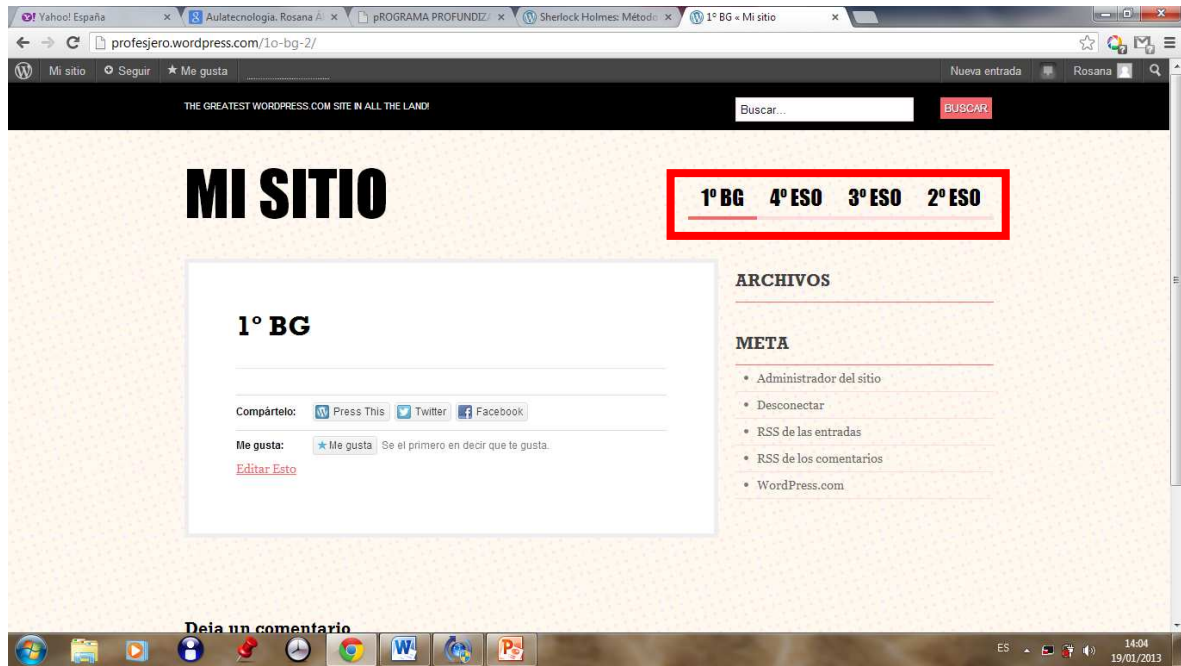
Yahoo! España ×
Aulatecnologia. Rosana A ×
pROGRAMA PROFUNDIZ ×
Sherlock Holmes: Método ×
1º BG « Mi sitio ×

profesjero.wordpress.com/1o-bg-2/

Mi sitio Seguir ★ Me gusta

Nueva entrada Rosana

THE GREATEST WORDPRESS.COM SITE IN ALL THE LAND!

Buscar...

BUSCAR

MI SITIO

1º BG 4º ESO 3º ESO 2º ESO

1º BG

Compártelo: Press This Twitter Facebook

Me gusta: ★ Me gusta Se el primero en decir que te gusta.

Editar Esto

ARCHIVOS

META

• Administrador del sitio
• Desconectar
• RSS de las entradas
• RSS de los comentarios
• WordPress.com

Deja un comentario

ES 14:04 19/01/2013